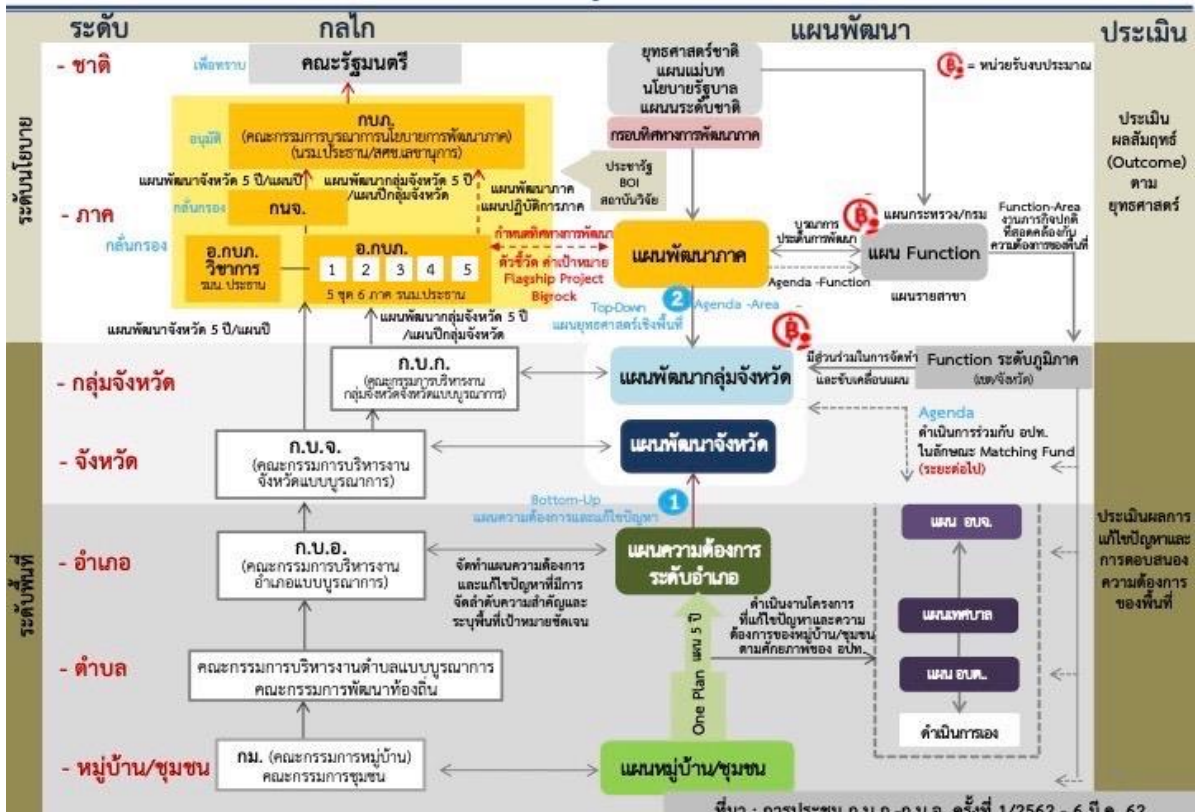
ระดับ กลไก แผนพัฒนา ประเมิน

ระดับนโยบาย

- ชาติ

เพื่อทราบ คณะรัฐมนตรี

ยุทธศาสตร์ชาติ แผนแม่บท นโยบายรัฐบาล แผนระดับชาติ

= หน่วยรับงบประมาณ

อนุมัติ กนภ. (คณะกรรมการบูรณาการนโยบายการพัฒนาภาค) (นรม.ประธาน/สศช.เลขานุการ)

กรอบทิศทางการพัฒนาภาค

ประเมินผลสัมฤทธิ์ (Outcome) ตามยุทธศาสตร์

ประชารัฐ BOI สถาบันวิจัย

แผนพัฒนาจังหวัด 5 ปี/แผนปี

แผนพัฒนากลุ่มจังหวัด 5 ปี /แผนปีกลุ่มจังหวัด

แผนพัฒนาภาค แผนปฏิบัติการภาค

- ภาค

กลั่นกรอง กนจ.

กลั่นกรอง

อ.กนภ. วิชาการ รมน. ประธาน

อ.กนภ. 1 2 3 4 5 5 ชุด 6 ภาค รมน.ประธาน

กำหนดทิศทางการพัฒนา

ตัวชี้วัด ค่าเป้าหมาย Flagship Project Bigrock

แผนพัฒนาภาค

บูรณาการ ประเด็นการพัฒนา

แผนกระทรวง/กรม

Function-Area งานภารกิจปกติที่สอดคล้องกับความต้องการของพื้นที่

แผน Function

Agenda -Function

แผนรายสาขา

2 Agenda -Area

Top-Down แผนยุทธศาสตร์เชิงพื้นที่

แผนพัฒนาจังหวัด 5 ปี/แผนปี

แผนพัฒนากลุ่มจังหวัด 5 ปี /แผนปีกลุ่มจังหวัด

- กลุ่มจังหวัด

ก.บ.ก. (คณะกรรมการบริหารงานกลุ่มจังหวัดแบบบูรณาการ)

แผนพัฒนากลุ่มจังหวัด

มีส่วนร่วมในการจัดทำและขับเคลื่อนแผน

Function ระดับภูมิภาค (เขต/จังหวัด)

Agenda ดำเนินการร่วมกับ อปท. ในลักษณะ Matching Fund (ระยะต่อไป)

- จังหวัด

ก.บ.จ. (คณะกรรมการบริหารงานจังหวัดแบบบูรณาการ)

แผนพัฒนาจังหวัด

Bottom-Up แผนความต้องการและแก้ไขปัญหา 1

ระดับพื้นที่

- อำเภอ

ก.บ.อ. (คณะกรรมการบริหารงานอำเภอแบบบูรณาการ)

จัดทำแผนความต้องการและแก้ไขปัญหาที่มีการจัดลำดับความสำคัญและระบุพื้นที่เป้าหมายชัดเจน

แผนความต้องการ ระดับอำเภอ

ดำเนินงานโครงการที่แก้ไขปัญหาและความต้องการของหมู่บ้าน/ชุมชน ตามศักยภาพของ อปท.

แผน อบจ.

แผนเทศบาล

แผน อบต.

ดำเนินการเอง

ประเมินผลการแก้ไขปัญหาและการตอบสนองความต้องการของพื้นที่

- ตำบล

คณะกรรมการบริหารงานตำบลแบบบูรณาการ คณะกรรมการพัฒนาท้องถิ่น

แผน 5 ปี

One Plan

- หมู่บ้าน/ชุมชน

กม. (คณะกรรมการหมู่บ้าน) คณะกรรมการชุมชน

แผนหมู่บ้าน/ชุมชน

ที่มา : การประชุม ก.บ.ภ.-ก.บ.จ. ครั้งที่ 1/2563 - 6 มี.ค. 63